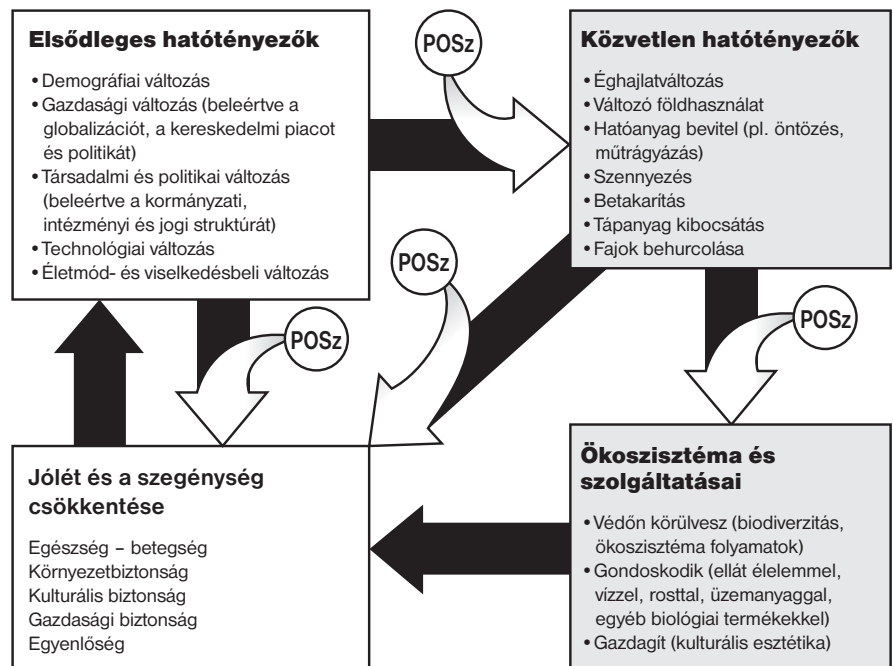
Elsődleges hatótényezők

• Demográfiai változás
• Gazdasági változás (beleértve a globalizációt, a kereskedelmi piacot és politikát)
• Társadalmi és politikai változás (beleértve a kormányzati, intézményi és jogi struktúrát)
• Technológiai változás
• Életmód- és viselkedésbeli változás

POSz

Közvetlen hatótényezők

• Éghajlatváltozás
• Változó földhasználat
• Hatóanyag bevitel (pl. öntözés, műtrágyázás)
• Szennyezés
• Betakarítás
• Tápanyag kibocsátás
• Fajok behurcolása

POSz

POSz

POSz

Jólét és a szegénység csökkentése

Egészség – betegség
Környezetbiztonság
Kulturális biztonság
Gazdasági biztonság
Egyenlőség

Ökoszisztéma és szolgáltatásai

• Védőn körülvesz (biodiverzitás, ökoszisztéma folyamatok)
• Gondoskodik (ellát élelemmel, vízzel, rosttal, üzemanyaggal, egyéb biológiai termékekkel)
• Gazdagít (kulturális esztétika)